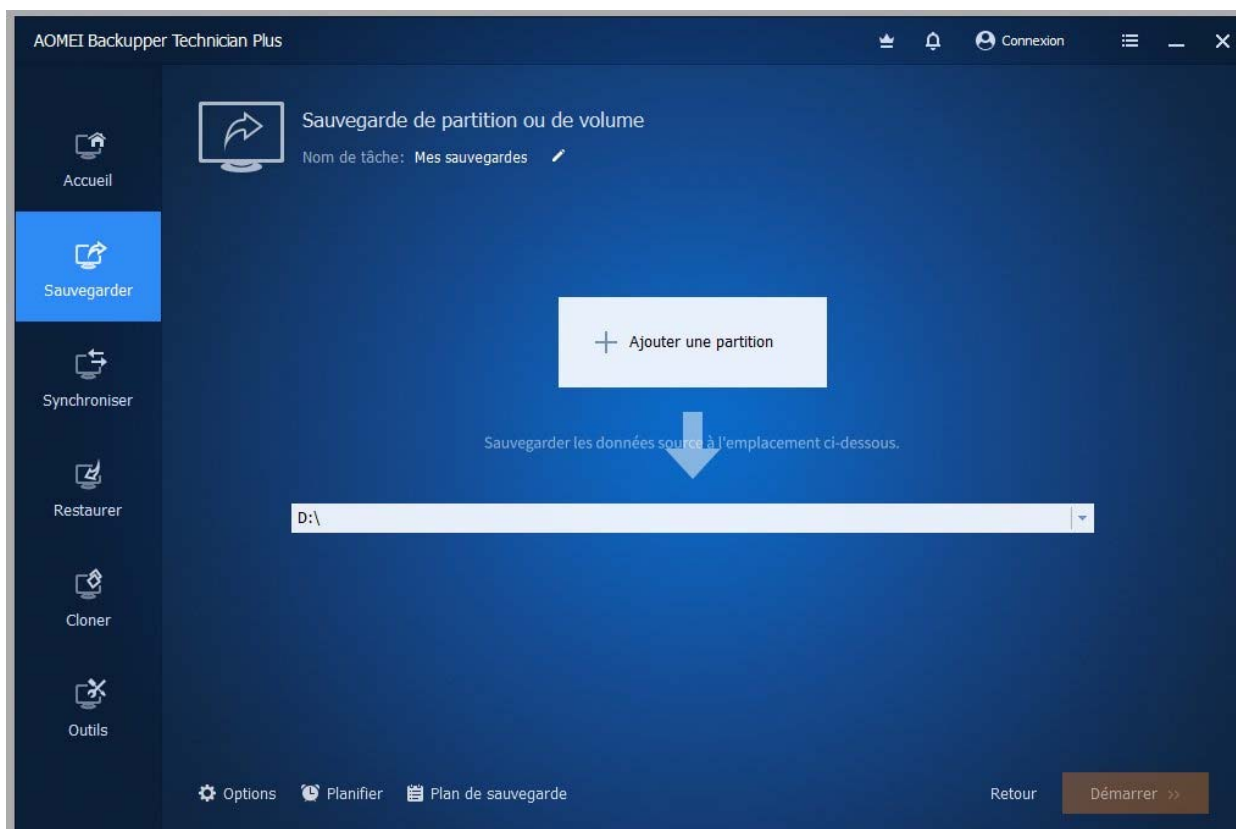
AOMEI Backupper Technician Plus

Connexion

Accueil

Sauvegarder

Synchroniser

Restaurer

Cloner

Outils

Sauvegarde de partition ou de volume

Nom de tâche: Mes sauvegardes

+ Ajouter une partition

Sauvegarder les données source à l'emplacement ci-dessous.

D:\

Options Planifier Plan de sauvegarde

Retour Démarrer >>